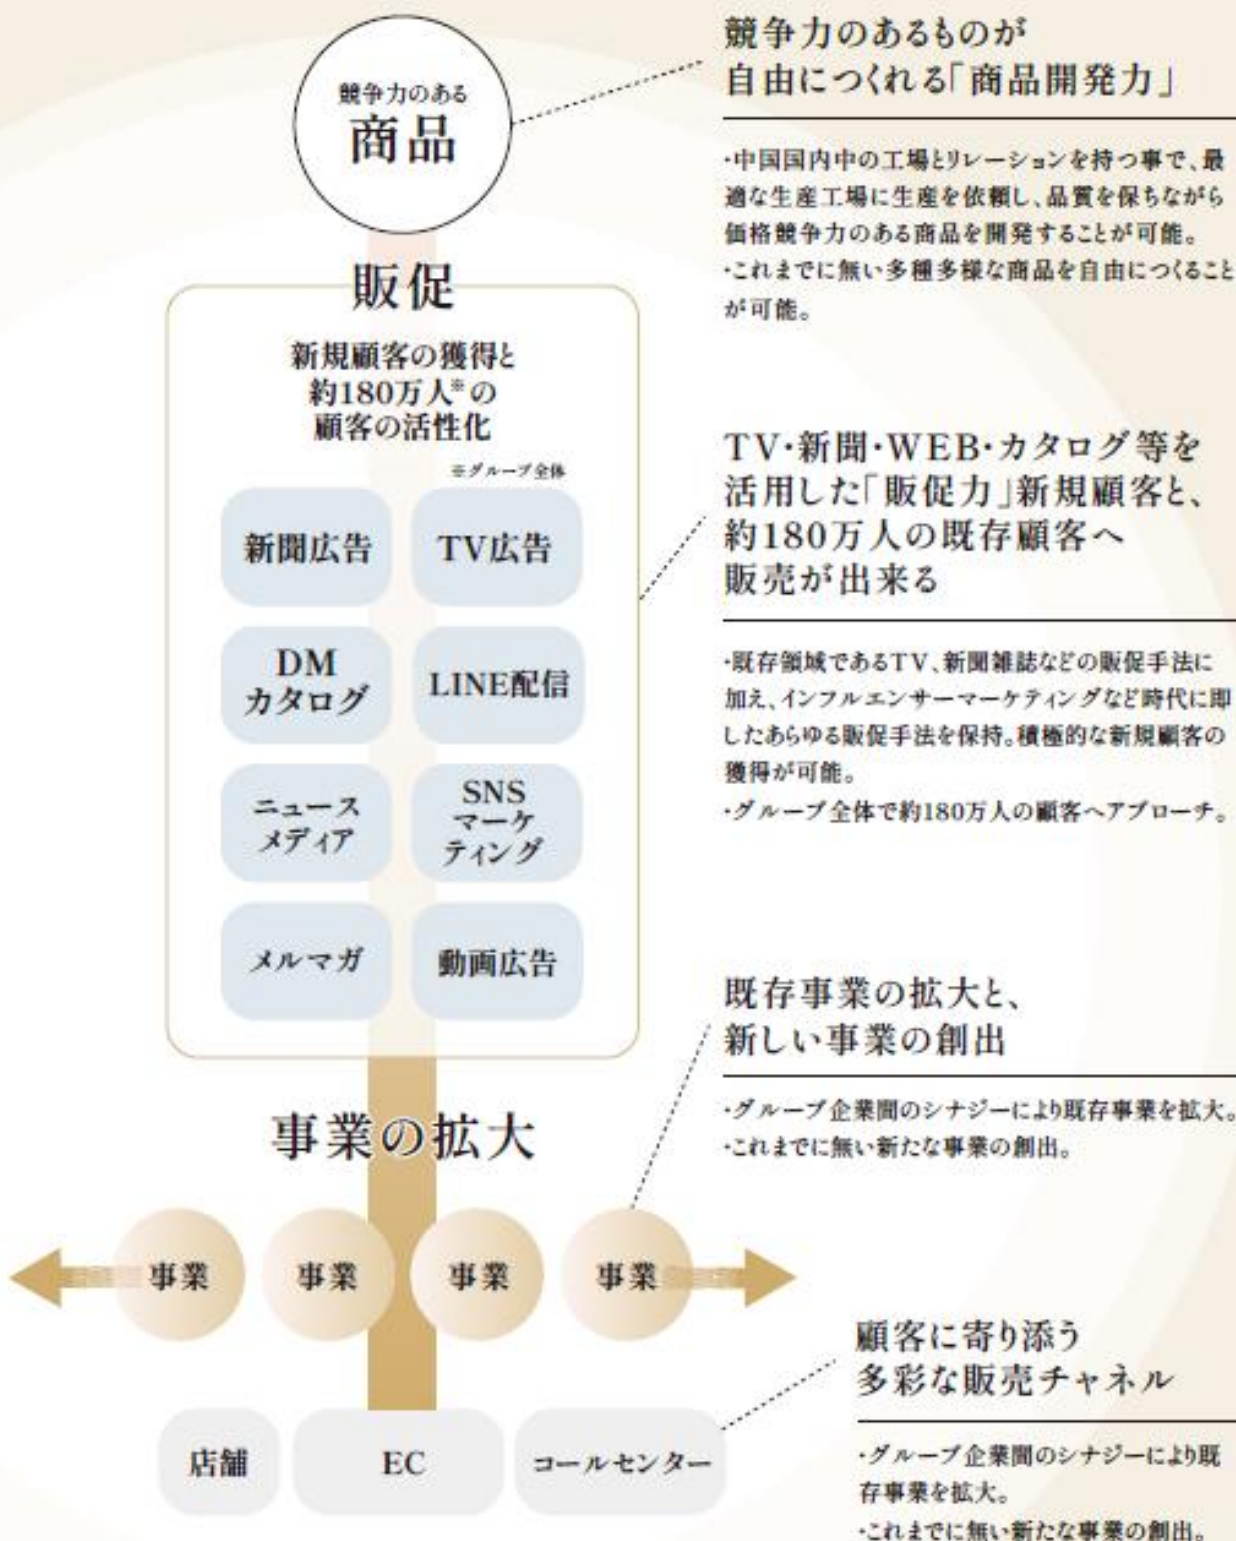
競争力のある
商品

販促

新規顧客の獲得と
約180万人※の
顧客の活性化

※グループ全体

新聞広告

TV広告

DM
カタログ

LINE配信

ニュース
メディア

SNS
マーケ
ティング

メルマガ

動画広告

事業の拡大

事業

事業

事業

事業

店舗

EC

コールセンター

競争力のあるものが
自由につくれる「商品開発力」

・中国国内中の工場とリレーションを持つ事で、最適な生産工場に生産を依頼し、品質を保ちながら価格競争力のある商品を開発することが可能。
・これまでに無い多種多様な商品を自由につくることが可能。

TV・新聞・WEB・カタログ等を活用した「販促力」新規顧客と、約180万人の既存顧客へ販売が出来る

・既存領域であるTV、新聞雑誌などの販促手法に加え、インフルエンサーマーケティングなど時代に即したあらゆる販促手法を保持。積極的な新規顧客の獲得が可能。
・グループ全体で約180万人の顧客へアプローチ。

既存事業の拡大と、
新しい事業の創出

・グループ企業間のシナジーにより既存事業を拡大。
・これまでに無い新たな事業の創出。

顧客に寄り添う
多彩な販売チャネル

・グループ企業間のシナジーにより既存事業を拡大。
・これまでに無い新たな事業の創出。